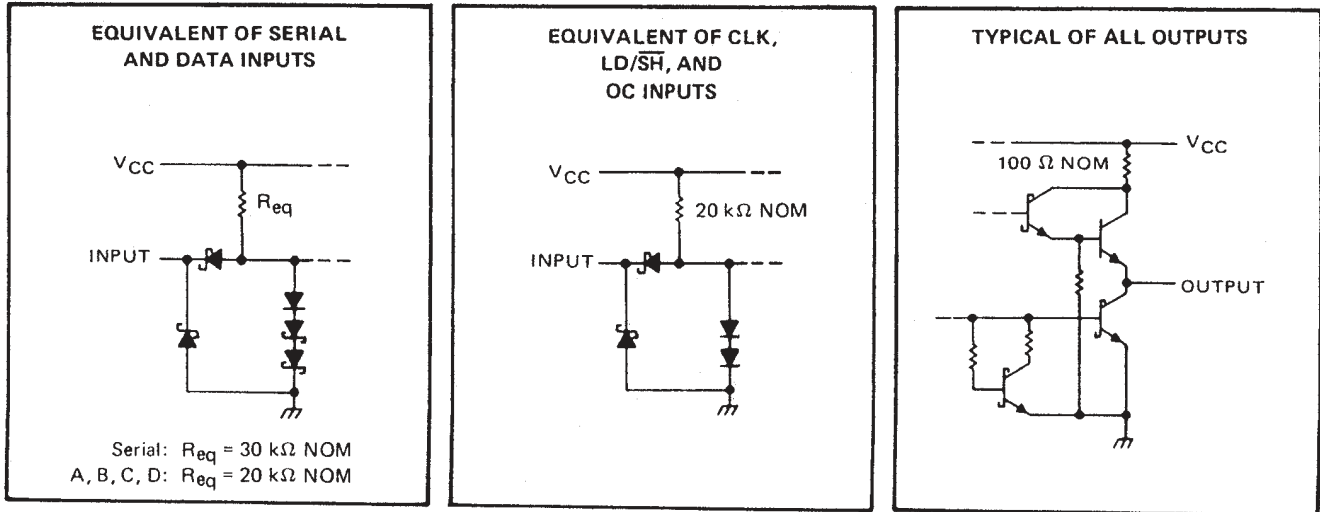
EQUIVALENT OF SERIAL AND DATA INPUTS

$V_{CC}$

$R_{eq}$

INPUT

Serial: $R_{eq}$ = 30 k$\Omega$ NOM
A, B, C, D: $R_{eq}$ = 20 k$\Omega$ NOM

EQUIVALENT OF CLK, LD/$\overline{SH}$, AND OC INPUTS

$V_{CC}$

20 k$\Omega$ NOM

INPUT

TYPICAL OF ALL OUTPUTS

$V_{CC}$

100 $\Omega$ NOM

OUTPUT